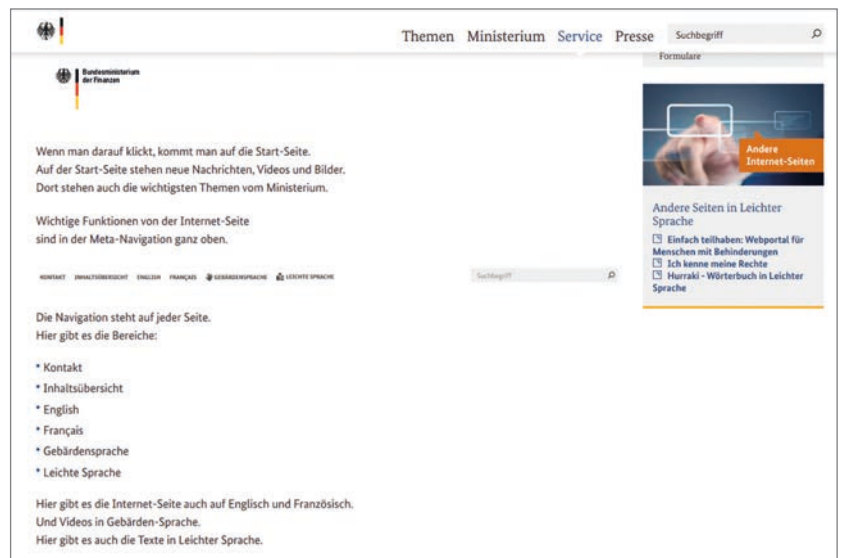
Themen Ministerium Service Presse Suchbegriff

Formulare

Bundesministerium der Finanzen

Wenn man darauf klickt, kommt man auf die Start-Seite.
Auf der Start-Seite stehen neue Nachrichten, Videos und Bilder.
Dort stehen auch die wichtigsten Themen vom Ministerium.

Wichtige Funktionen von der Internet-Seite
sind in der Meta-Navigation ganz oben.

KONTAKT INHALTSÜBERSICHT ENGLISH FRANÇAIS GEBÄRDENSPRACHE LEICHTE SPRACHE

Suchbegriff

Die Navigation steht auf jeder Seite.
Hier gibt es die Bereiche:

• Kontakt
• Inhaltsübersicht
• English
• Français
• Gebärdensprache
• Leichte Sprache

Hier gibt es die Internet-Seite auch auf Englisch und Französisch.
Und Videos in Gebärden-Sprache.
Hier gibt es auch die Texte in Leichter Sprache.

Andere Internet-Seiten

Andere Seiten in Leichter Sprache

Einfach teilhaben: Webportal für Menschen mit Behinderungen
Ich kenne meine Rechte
Hurraki - Wörterbuch in Leichter Sprache